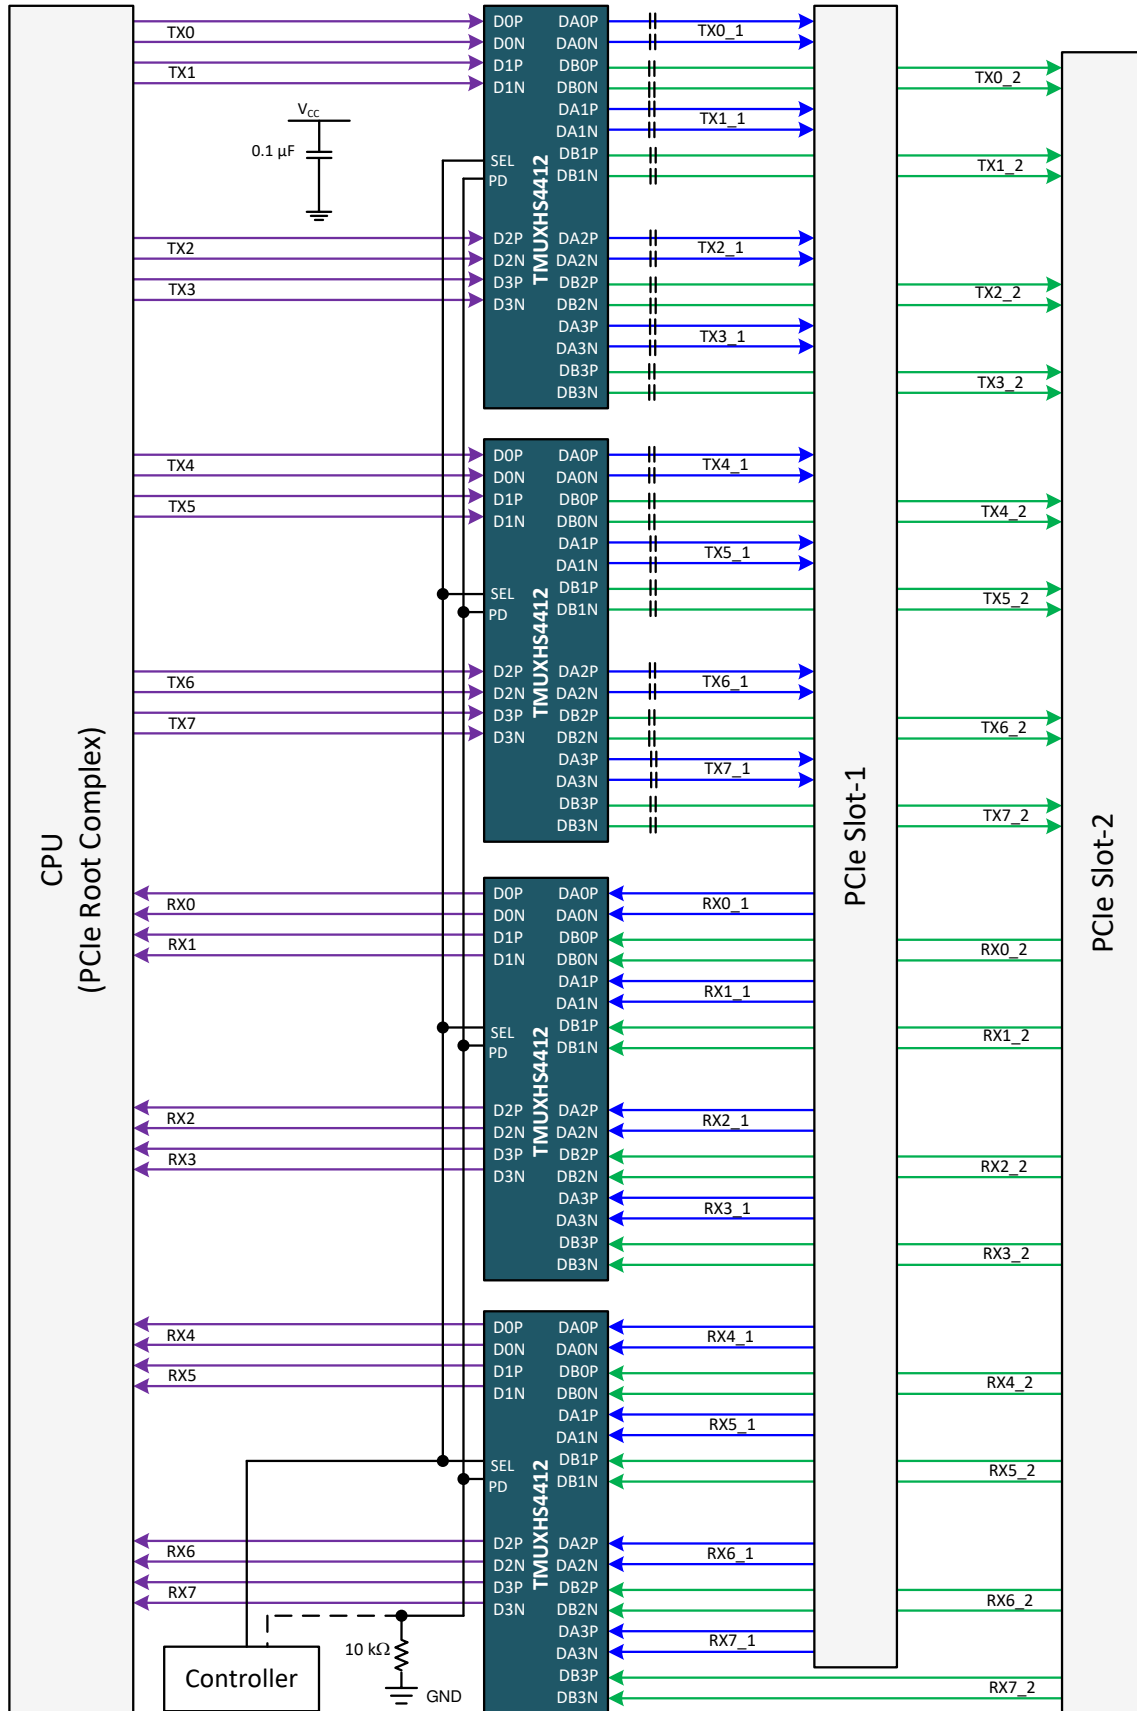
CPU
(PCIe Root Complex)

TX0
TX1
$V_{CC}$
0.1 µF
TX2
TX3

D0P D0N D1P D1N SEL PD D2P D2N D3P D3N
TMUXHS4412
DA0P DA0N DB0P DB0N DA1P DA1N DB1P DB1N DA2P DA2N DB2P DB2N DA3P DA3N DB3P DB3N

TX0_1
TX1_1
TX2_1
TX3_1
TX0_2
TX1_2
TX2_2
TX3_2

TX4
TX5
TX6
TX7

D0P D0N D1P D1N SEL PD D2P D2N D3P D3N
TMUXHS4412
DA0P DA0N DB0P DB0N DA1P DA1N DB1P DB1N DA2P DA2N DB2P DB2N DA3P DA3N DB3P DB3N

TX4_1
TX5_1
TX6_1
TX7_1
TX4_2
TX5_2
TX6_2
TX7_2

RX0
RX1
RX2
RX3

D0P D0N D1P D1N SEL PD D2P D2N D3P D3N
TMUXHS4412
DA0P DA0N DB0P DB0N DA1P DA1N DB1P DB1N DA2P DA2N DB2P DB2N DA3P DA3N DB3P DB3N

RX0_1
RX1_1
RX2_1
RX3_1
RX0_2
RX1_2
RX2_2
RX3_2

RX4
RX5
RX6
RX7

D0P D0N D1P D1N SEL PD D2P D2N D3P D3N
TMUXHS4412
DA0P DA0N DB0P DB0N DA1P DA1N DB1P DB1N DA2P DA2N DB2P DB2N DA3P DA3N DB3P DB3N

RX4_1
RX5_1
RX6_1
RX7_1
RX4_2
RX5_2
RX6_2
RX7_2

10 kΩ
GND
Controller

PCIe Slot-1
PCIe Slot-2